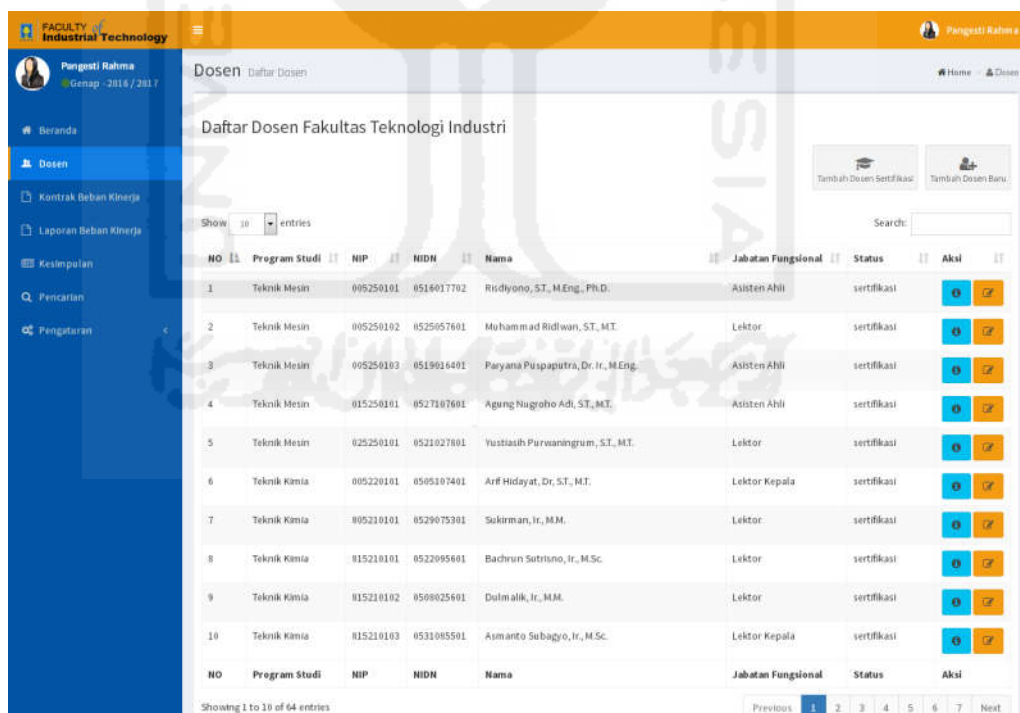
FACULTY of Industrial Technology

Pangesti Rahma

Pangesti Rahma
Genap - 2016 / 2017

Beranda
Dosen
Kontrak Beban Kinerja
Laporan Beban Kinerja
Kesimpulan
Pencarian
Pengaturan

Dosen Daftar Dosen

Home > Dosen

Daftar Dosen Fakultas Teknologi Industri

Tambah Dosen Sertifikasi
Tambah Dosen Baru

Show 10 entries

Search:

| NO | Program Studi | NIP | NIDN | Nama | Jabatan Fungsional | Status | Aksi |
|---|---|---|---|---|---|---|---|
| 1 | Teknik Mesin | 005250101 | 0516017702 | Risdiyono, S.T., M.Eng., Ph.D. | Asisten Ahli | sertifikasi | |
| 2 | Teknik Mesin | 005250102 | 0525057601 | Muhammad Ridlwan, S.T., M.T. | Lektor | sertifikasi | |
| 3 | Teknik Mesin | 005250103 | 0519016401 | Paryana Puspaputra, Dr. Ir., M.Eng. | Asisten Ahli | sertifikasi | |
| 4 | Teknik Mesin | 015250101 | 0527107601 | Agung Nugroho Adi, S.T., M.T. | Asisten Ahli | sertifikasi | |
| 5 | Teknik Mesin | 025250101 | 0521027801 | Yustiasih Purwaningrum, S.T., M.T. | Lektor | sertifikasi | |
| 6 | Teknik Kimia | 005220101 | 0505107401 | Arif Hidayat, Dr, S.T., M.T. | Lektor Kepala | sertifikasi | |
| 7 | Teknik Kimia | 805210101 | 0529075301 | Sukirman, Ir., M.M. | Lektor | sertifikasi | |
| 8 | Teknik Kimia | 815210101 | 0522095601 | Bachrun Sutrisno, Ir., M.Sc. | Lektor | sertifikasi | |
| 9 | Teknik Kimia | 815210102 | 0508025601 | Dulmalik, Ir., M.M. | Lektor | sertifikasi | |
| 10 | Teknik Kimia | 815210103 | 0531085501 | Asmanto Subagyo, Ir., M.Sc. | Lektor Kepala | sertifikasi | |
| NO | Program Studi | NIP | NIDN | Nama | Jabatan Fungsional | Status | Aksi |

Showing 1 to 10 of 64 entries

Previous 1 2 3 4 5 6 7 Next